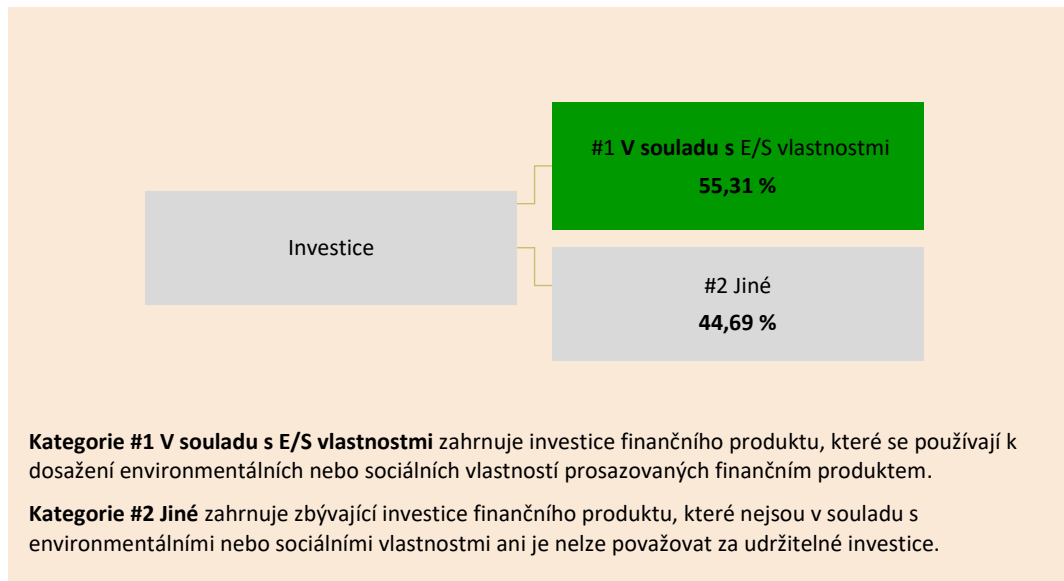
Investice

#1 **V souladu s** E/S vlastnostmi
**55,31 %**

#2 Jiné
**44,69 %**

**Kategorie #1 V souladu s E/S vlastnostmi** zahrnuje investice finančního produktu, které se používají k dosažení environmentálních nebo sociálních vlastností prosazovaných finančním produktem.

**Kategorie #2 Jiné** zahrnuje zbývající investice finančního produktu, které nejsou v souladu s environmentálními nebo sociálními vlastnostmi ani je nelze považovat za udržitelné investice.